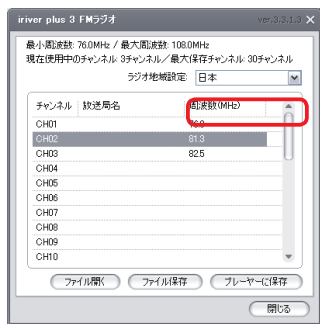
iriver plus 3 FMラジオ

ver.3.3.1.3

最小周波数: 76.0MHz / 最大周波数: 108.0MHz
現在使用中のチャンネル: 3チャンネル/最大保存チャンネル: 30チャンネル

ラジオ地域設定: 日本

| チャンネル | 放送局名 | 周波数(MHz) |
|---|---|---|
| CH01 | | 76.0 |
| CH02 | | 81.3 |
| CH03 | | 82.5 |
| CH04 | | |
| CH05 | | |
| CH06 | | |
| CH07 | | |
| CH08 | | |
| CH09 | | |
| CH10 | | |

ファイル開く　ファイル保存　プレーヤーに保存

閉じる